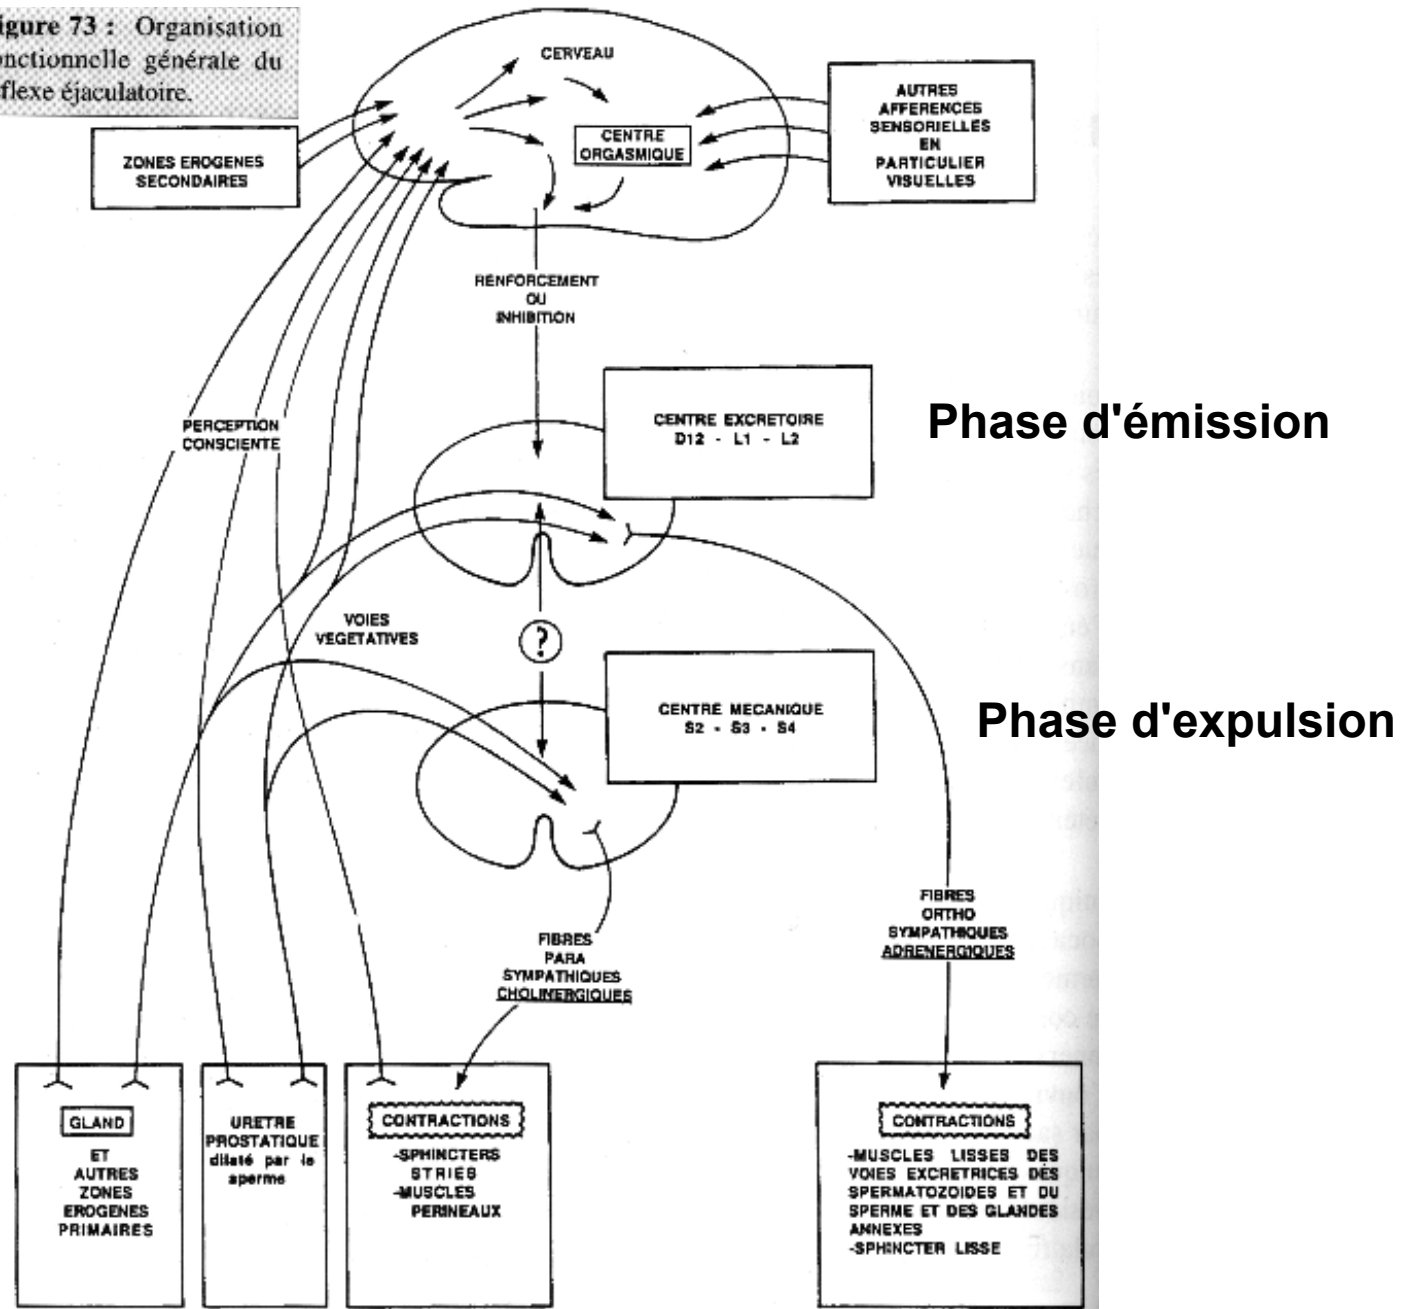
igure 73 : Organisation onctionnelle générale du flexe éjaculatoire.

CERVEAU

AUTRES AFFERENCES SENSORIELLES EN PARTICULIER VISUELLES

CENTRE ORGASMIQUE

ZONES EROGENES SECONDAIRES

RENFORCEMENT OU INHIBITION

PERCEPTION CONSCIENTE

CENTRE EXCRETOIRE D12 - L1 - L2

Phase d'émission

VOIES VEGETATIVES

?

CENTRE MECANIQUE S2 - S3 - S4

Phase d'expulsion

FIBRES PARA SYMPATHIQUES CHOLINERGIQUES

FIBRES ORTHO SYMPATHIQUES ADRENERGIQUES

GLAND

ET AUTRES ZONES EROGENES PRIMAIRES

URETRE PROSTATIQUE dilaté par le sperme

CONTRACTIONS

-SPHINCTERS STRIES
-MUSCLES PERINEAUX

CONTRACTIONS

-MUSCLES LISSES DES VOIES EXCRETRICES DES SPERMATOZOIDES ET DU SPERME ET DES GLANDES ANNEXES
-SPHINCTER LISSE